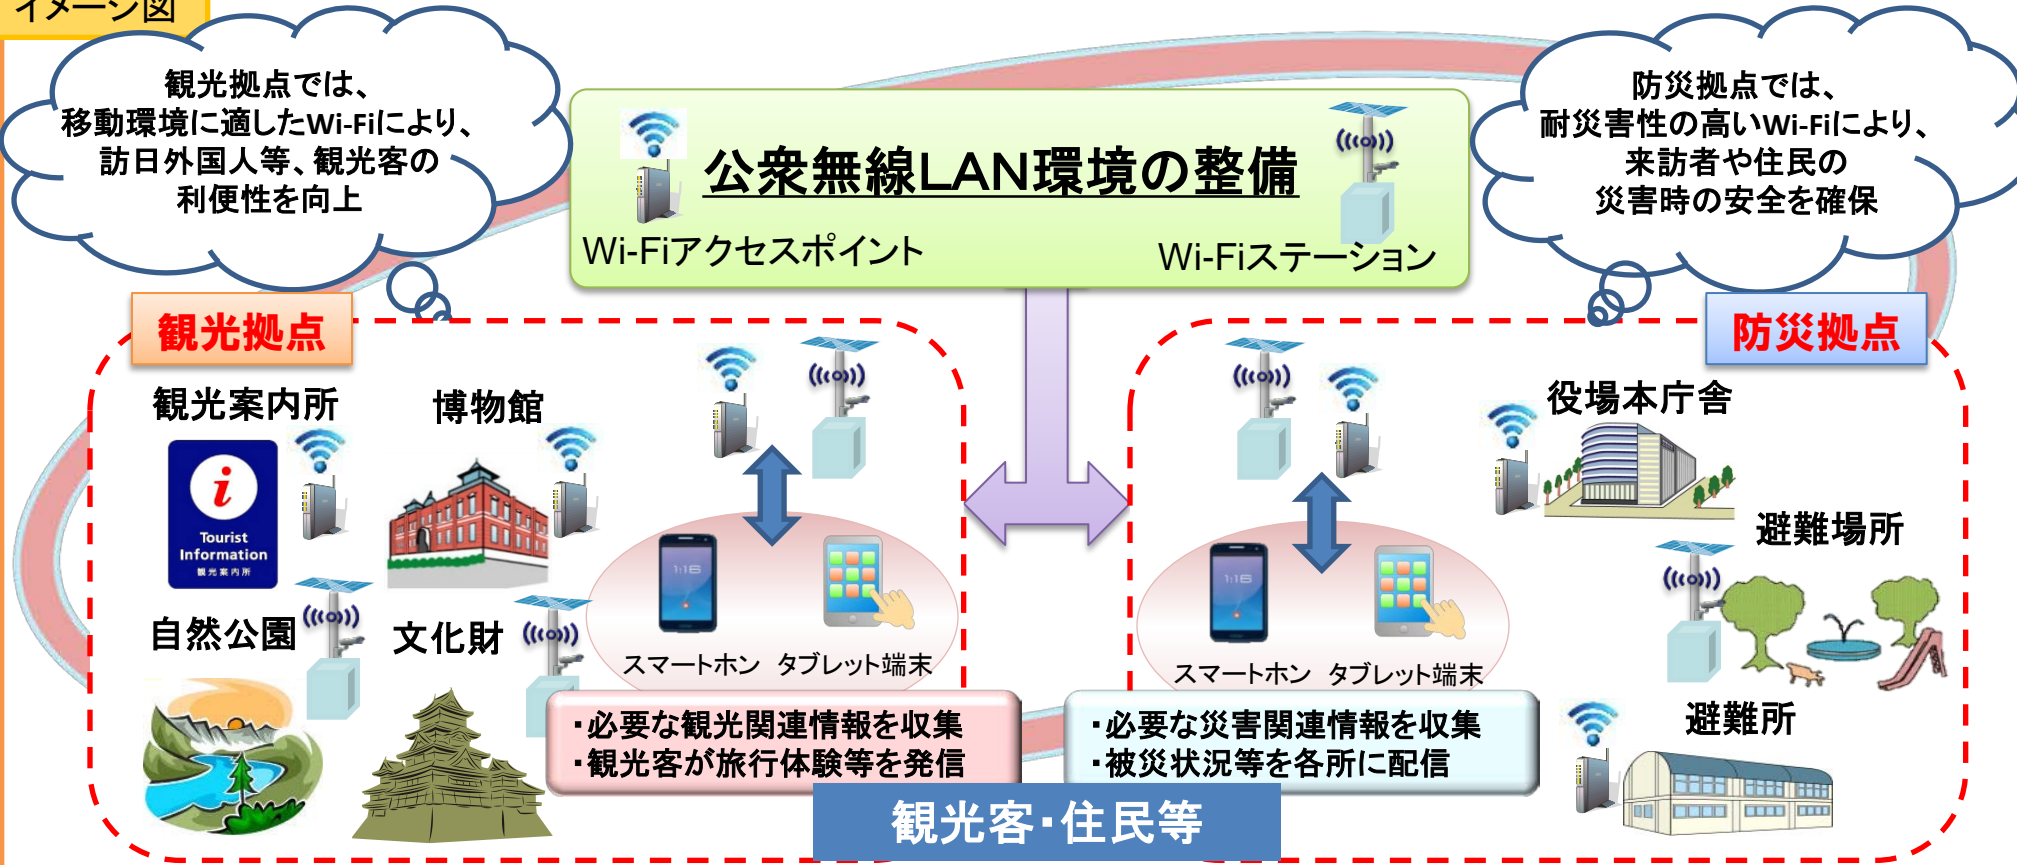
イメージ図

観光拠点では、
移動環境に適したWi-Fiにより、
訪日外国人等、観光客の
利便性を向上

公衆無線LAN環境の整備

Wi-Fiアクセスポイント

Wi-Fiステーション

防災拠点では、
耐災害性の高いWi-Fiにより、
来訪者や住民の
災害時の安全を確保

観光拠点

観光案内所

Tourist Information

博物館

自然公園

文化財

スマートホン　タブレット端末

・必要な観光関連情報を収集
・観光客が旅行体験等を発信

防災拠点

役場本庁舎

避難場所

避難所

スマートホン　タブレット端末

・必要な災害関連情報を収集
・被災状況等を各所に配信

観光客・住民等